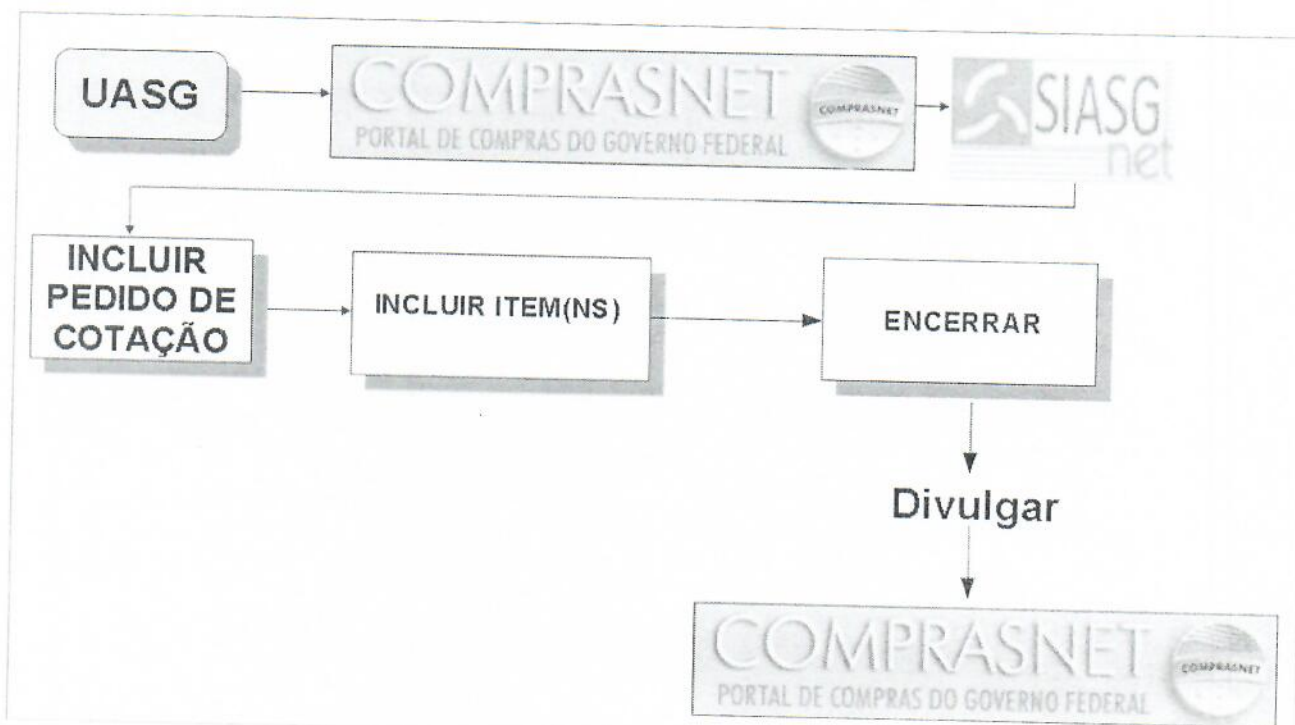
UASG

COMPRASNET
PORTAL DE COMPRAS DO GOVERNO FEDERAL
COMPRASNET

SIASG
net

INCLUIR PEDIDO DE COTAÇÃO

INCLUIR ITEM(NS)

ENCERRAR

Divulgar

COMPRASNET
PORTAL DE COMPRAS DO GOVERNO FEDERAL
COMPRASNET